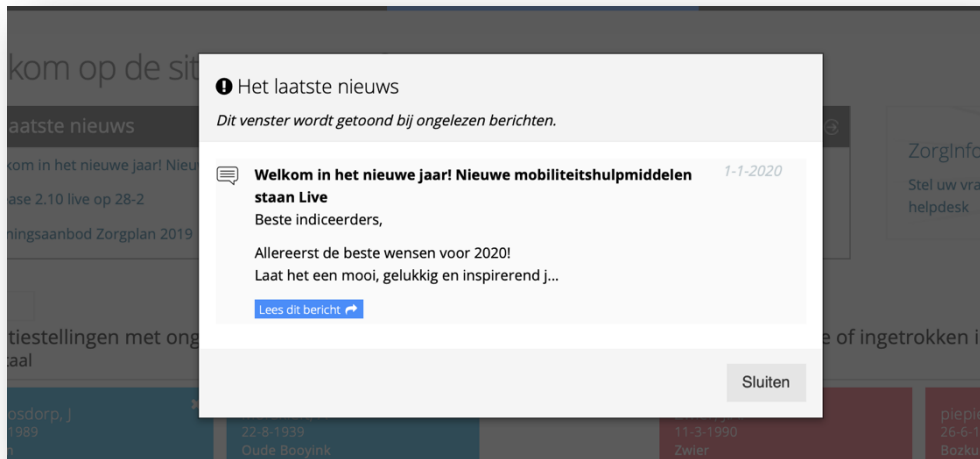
kom op de sit

aatste nieuws

kom in het nieuwe jaar! Nieu

ase 2.10 live op 28-2

ningsaanbod Zorgplan 2019

Zorginfo

Stel uw vra helpdesk

tiestellingen met ong taal

e of ingetrokken i

osdorp, J 1989

22-8-1939 Oude Booyink

11-3-1990 Zwier

piepi 26-6-1 Bozku

Het laatste nieuws

*Dit venster wordt getoond bij ongelezen berichten.*

**Welkom in het nieuwe jaar! Nieuwe mobiliteitshulpmiddelen staan Live**

1-1-2020

Beste indiceerders,

Allereerst de beste wensen voor 2020!
Laat het een mooi, gelukkig en inspirerend j...

Lees dit bericht

Sluiten